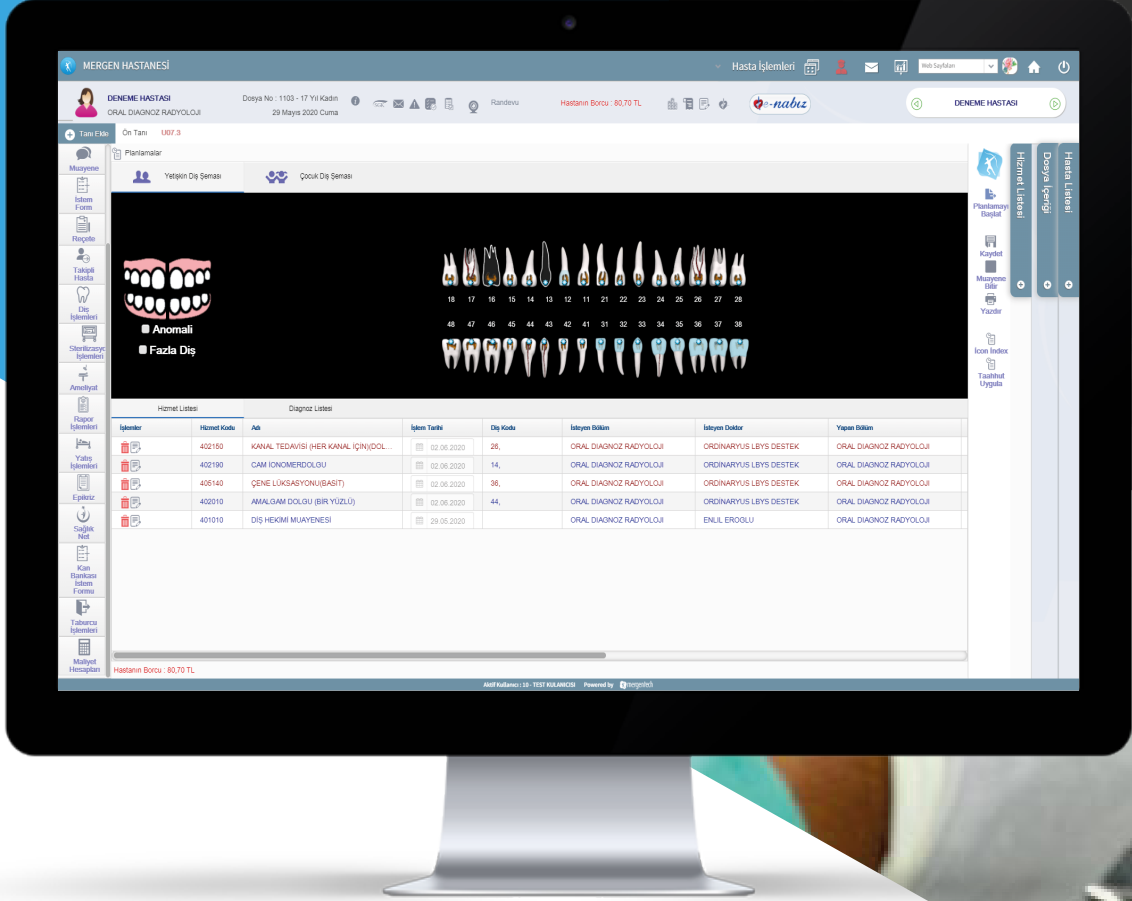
MERGEN HASTANESİ

Hasta İşlemleri

Web Sayfaları

DENEME HASTASI
ORAL DIAGNOZ RADYOLOJI

Dosya No : 1103 - 17 Yıl Kadın
29 Mayıs 2020 Cuma

Randevu

Hastanın Borcu : 80,70 TL

e-nabız

DENEME HASTASI

Tanı Ekle Ön Tanı U07.3

Muayene
İstem Form
Reçete
Takipli Hasta
Diş İşlemleri
Sterilizasyon İşlemleri
Ameliyat
Rapor İşlemleri
Yatış İşlemleri
Epikriz
Sağlık Net
Kan Bankası İstem Formu
Taburcu İşlemleri
Maliyet Hesapları

Planlamalar

Yetişkin Diş Şeması

Çocuk Diş Şeması

Anomali
Fazla Diş

18 17 16 15 14 13 12 11 21 22 23 24 25 26 27 28

48 47 46 45 44 43 42 41 31 32 33 34 35 36 37 38

Hizmet Listesi

Diagnoz Listesi

| İşlemler | Hizmet Kodu | Adı | İşlem Tarihi | Diş Kodu | İsteyen Bölüm | İsteyen Doktor | Yapan Bölüm |
|---|---|---|---|---|---|---|---|
| | 402150 | KANAL TEDAVİSİ (HER KANAL İÇİN)(DOL... | 02.06.2020 | 26, | ORAL DIAGNOZ RADYOLOJI | ORDINARYUS LBYS DESTEK | ORAL DIAGNOZ RADYOLOJI |
| | 402190 | CAM İONOMERDOLGU | 02.06.2020 | 14, | ORAL DIAGNOZ RADYOLOJI | ORDINARYUS LBYS DESTEK | ORAL DIAGNOZ RADYOLOJI |
| | 406140 | ÇENE LÜKSASYONU(BASİT) | 02.06.2020 | 36, | ORAL DIAGNOZ RADYOLOJI | ORDINARYUS LBYS DESTEK | ORAL DIAGNOZ RADYOLOJI |
| | 402010 | AMALGAM DOLGU (BİR YÜZLÜ) | 02.06.2020 | 44, | ORAL DIAGNOZ RADYOLOJI | ORDINARYUS LBYS DESTEK | ORAL DIAGNOZ RADYOLOJI |
| | 401010 | DİŞ HEKİMİ MUAYENESİ | 29.05.2020 | | ORAL DIAGNOZ RADYOLOJI | ENLIL EROGLU | ORAL DIAGNOZ RADYOLOJI |

Hastanın Borcu : 80,70 TL

Planlamayı Başlat
Kaydet
Muayene Bitir
Yazdır
İcon Index
Taahhut Uygula

Hizmet Listesi
Dosya İçeriği
Hasta Listesi

Aktif Kullanıcı : 10 - TEST KULANICISI Powered by mergentech